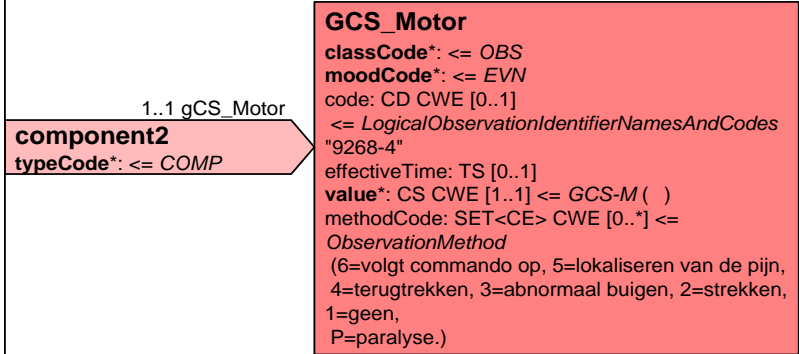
1..1 gCS_Motor

component2
typeCode*: <= COMP

GCS_Motor
classCode*: <= OBS
moodCode*: <= EVN
code: CD CWE [0..1]
<= LogicalObservationIdentifierNamesAndCodes
"9268-4"
effectiveTime: TS [0..1]
value*: CS CWE [1..1] <= GCS-M ( )
methodCode: SET<CE> CWE [0..*] <=
ObservationMethod
(6=volgt commando op, 5=lokaliseren van de pijn,
4=terugtrekken, 3=abnormaal buigen, 2=strekken,
1=geen,
P=paralyse.)